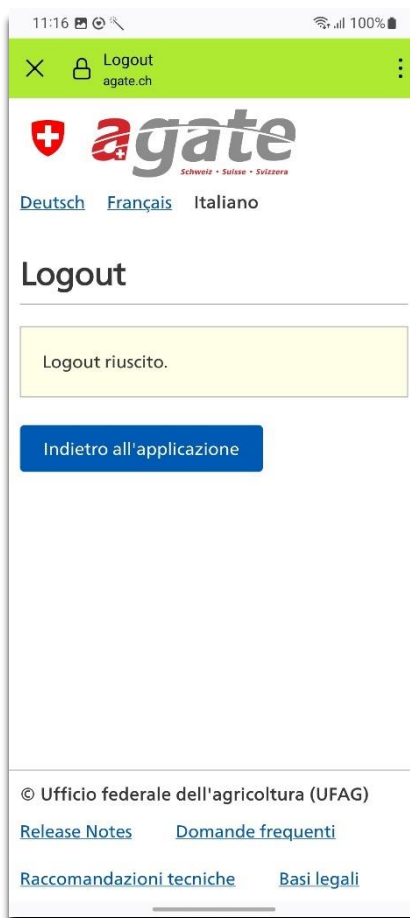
11:16 100%

Logout
agate.ch

agate
Schweiz • Suisse • Svizzera

Deutsch Français Italiano

Logout

Logout riuscito.

Indietro all'applicazione

© Ufficio federale dell'agricoltura (UFAG)

Release Notes Domande frequenti

Raccomandazioni tecniche Basi legali